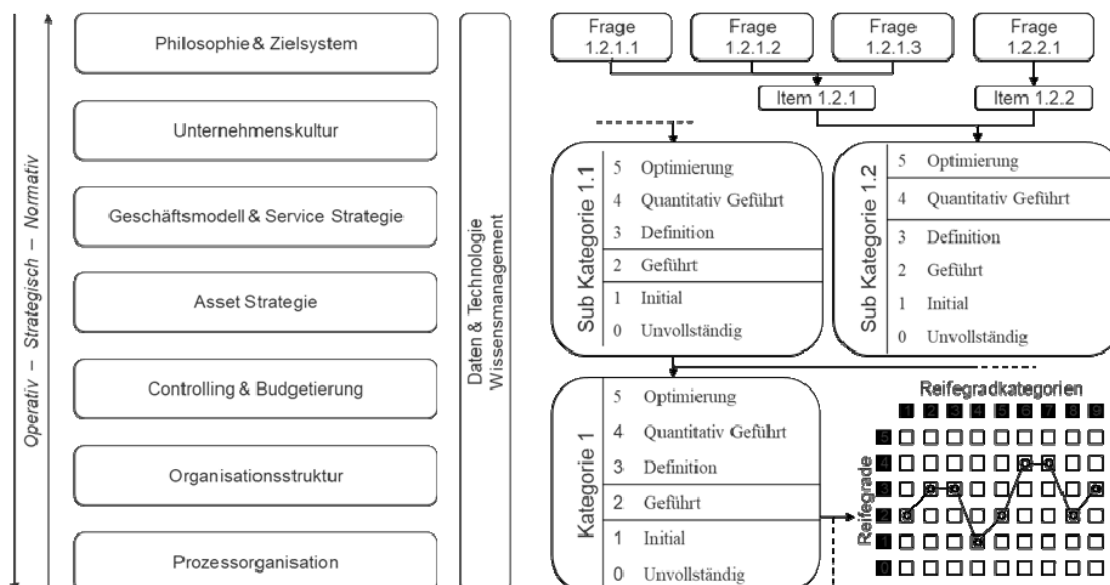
Operativ – Strategisch – Normativ

Philosophie & Zielsystem

Unternehmenskultur

Geschäftsmodell & Service Strategie

Asset Strategie

Controlling & Budgetierung

Organisationsstruktur

Prozessorganisation

Daten & Technologie
Wissensmanagement

Frage 1.2.1.1

Frage 1.2.1.2

Frage 1.2.1.3

Frage 1.2.2.1

Item 1.2.1

Item 1.2.2

Sub Kategorie 1.1
5 Optimierung
4 Quantitativ Geführt
3 Definition
2 Geführt
1 Initial
0 Unvollständig

Sub Kategorie 1.2
5 Optimierung
4 Quantitativ Geführt
3 Definition
2 Geführt
1 Initial
0 Unvollständig

Kategorie 1
5 Optimierung
4 Quantitativ Geführt
3 Definition
2 Geführt
1 Initial
0 Unvollständig

Reifegradkategorien
1 2 3 4 5 6 7 8 9

Reifegrade
5 4 3 2 1 0